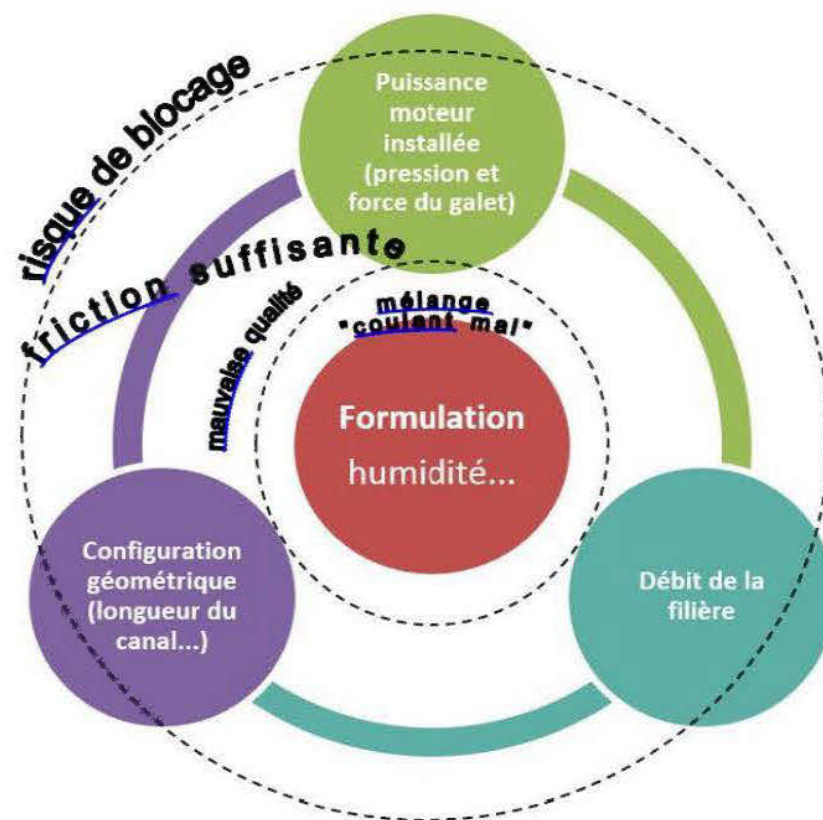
risque de blocage

Puissance moteur installée (pression et force du galet)

friction suffisante

mauvaise qualité

mélange "coulant mal"

Formulation
humidité...

Configuration géométrique (longueur du canal...)

Débit de la filière